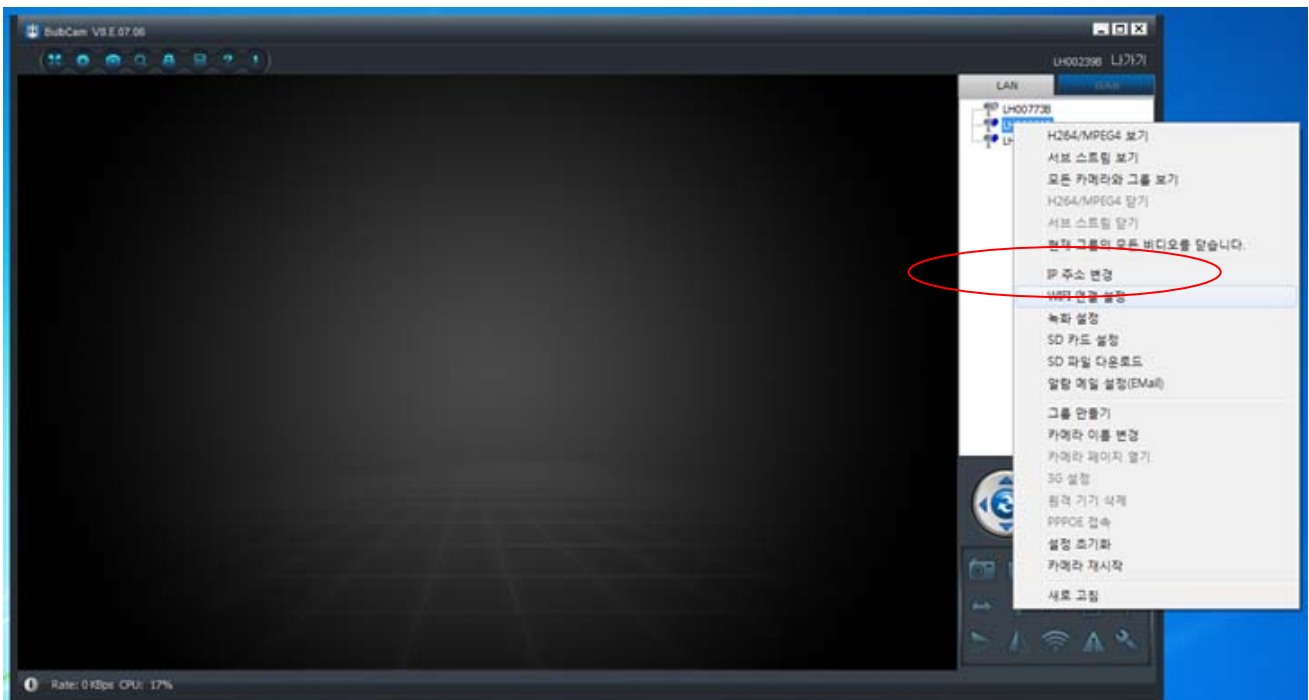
BubCam V8.E.07.06

LH002398 나가기

LAN

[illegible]

LH007738

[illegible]

LH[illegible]

H264/MPEG4 보기
서브 스트림 보기
모든 카메라와 그룹 보기
H264/MPEG4 닫기
서브 스트림 닫기
현재 그룹의 모든 비디오를 닫습니다.

IP 주소 변경
WIFI 연결 설정
녹화 설정
SD 카드 설정
SD 파일 다운로드
알람 메일 설정(EMail)

그룹 만들기
카메라 이름 변경
카메라 페이지 열기
3G 설정
원격 기기 삭제
PPPOE 접속
설정 초기화
카메라 재시작

새로 고침

Rate: 0 KBps CPU: 17%